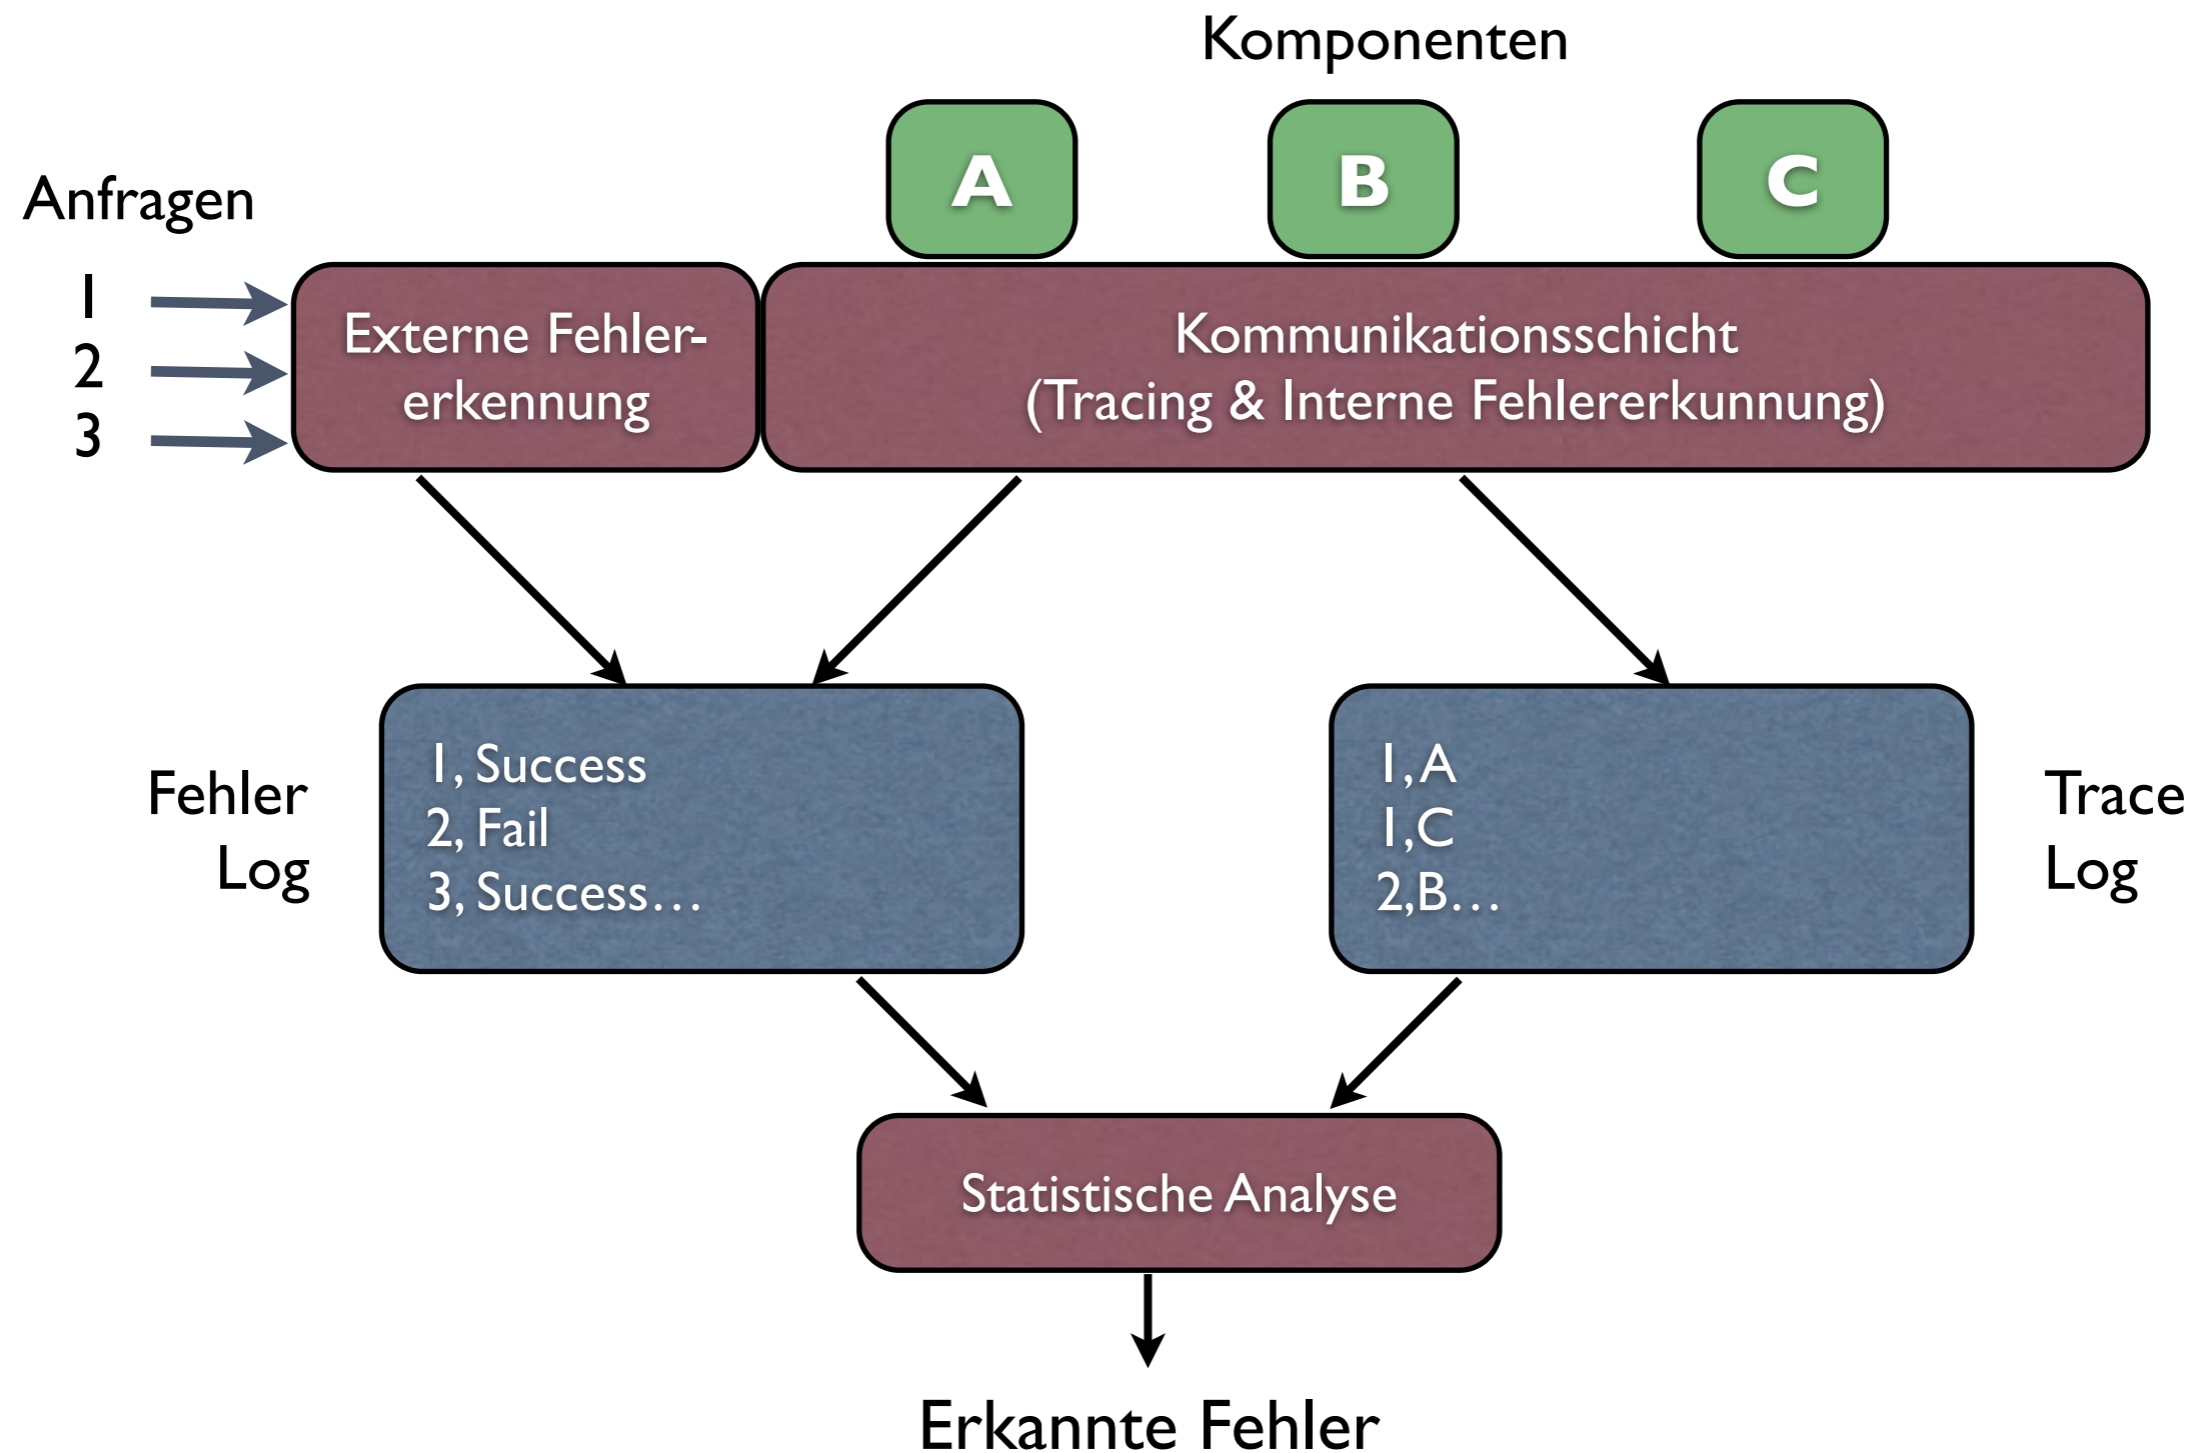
Komponenten

A

B

C

Anfragen

1
2
3

Externe Fehlererkennung

Kommunikationsschicht
(Tracing & Interne Fehlererkunnung)

Fehler Log

1, Success
2, Fail
3, Success…

1, A
1, C
2, B…

Trace Log

Statistische Analyse

Erkannte Fehler